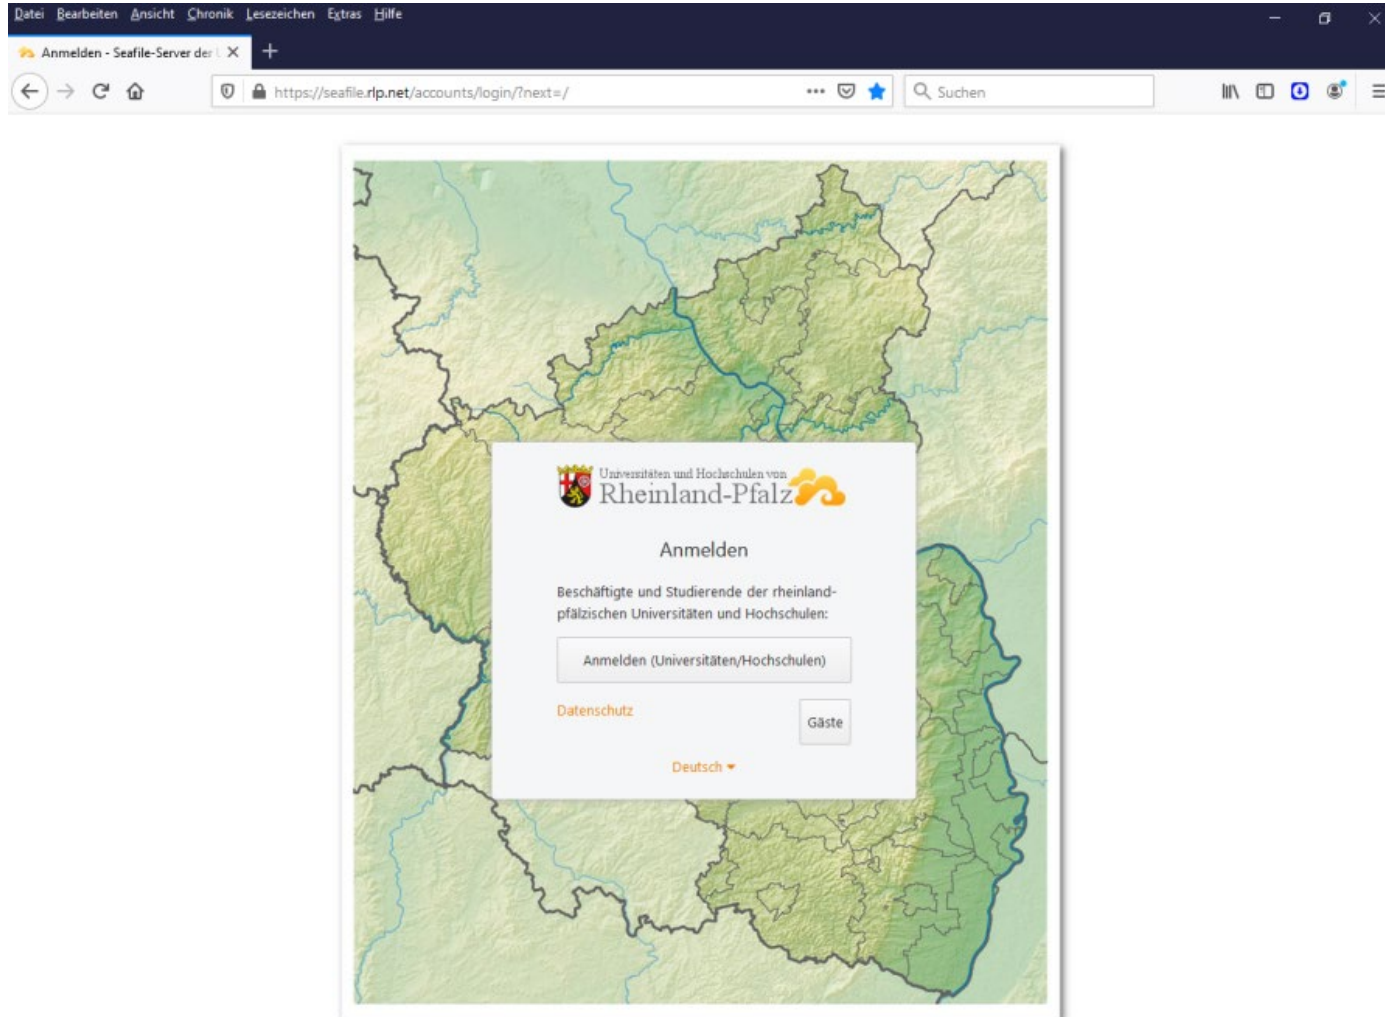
Datei Bearbeiten Ansicht Chronik Lesezeichen Extras Hilfe

Anmelden - Seafile-Server der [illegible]

https://seafile.rlp.net/accounts/login/?next=/

Suchen

Universitäten und Hochschulen von
Rheinland-Pfalz

Anmelden

Beschäftigte und Studierende der rheinland-pfälzischen Universitäten und Hochschulen:

Anmelden (Universitäten/Hochschulen)

Datenschutz

Gäste

Deutsch